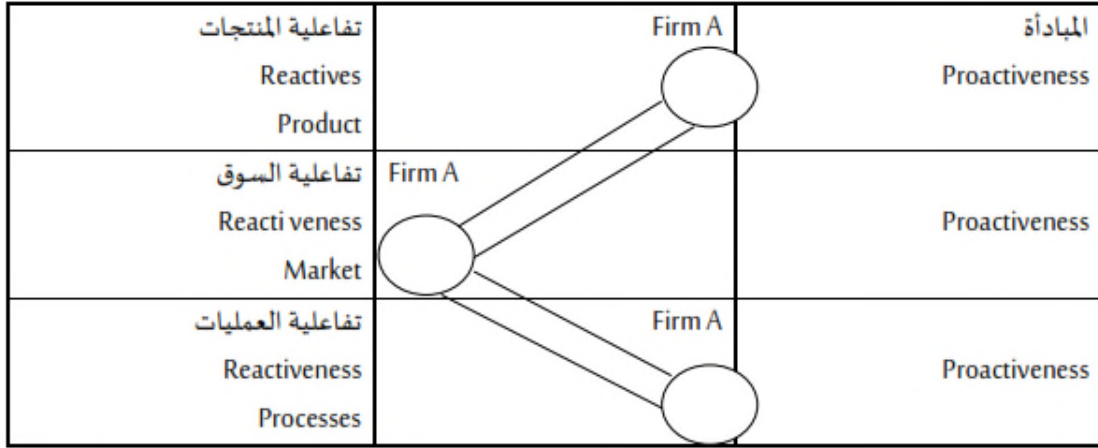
| تفاعلية المنتجات Reactives Product | Firm A | المبادأة Proactiveness |
|---|---|---|
| تفاعلية السوق Reacti veness Market | Firm A | Proactiveness |
| تفاعلية العمليات Reactiveness Processes | Firm A | Proactiveness |